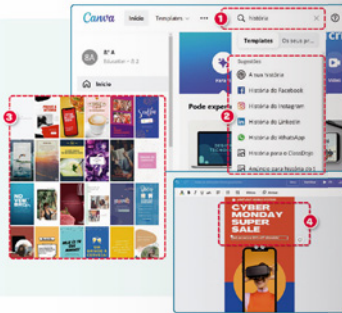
Canva

Início

Templates

história

1

Templates

Os seus pr...

8ª A

Educador • 0,2

Início

Pode experi...

Sugestões

A sua história

História do Facebook

História do Instagram

História do LinkedIn

História do WhatsApp

História para o ClassDojo

Anúncio para história do I...

2

3

CYBER MONDAY SUPER SALE

4